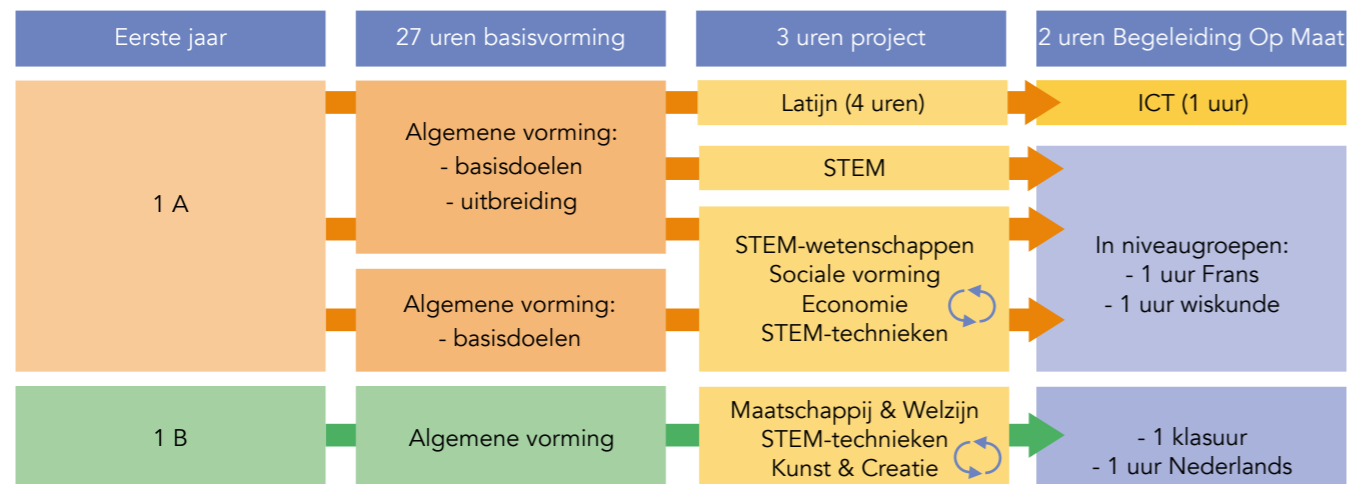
Eerste jaar

27 uren basisvorming

3 uren project

2 uren Begeleiding Op Maat

1 A

Algemene vorming:
- basisdoelen
- uitbreiding

Algemene vorming:
- basisdoelen

Latijn (4 uren)

STEM

STEM-wetenschappen
Sociale vorming
Economie
STEM-technieken

ICT (1 uur)

In niveaugroepen:
- 1 uur Frans
- 1 uur wiskunde

1 B

Algemene vorming

Maatschappij & Welzijn
STEM-technieken
Kunst & Creatie

- 1 klasuur
- 1 uur Nederlands